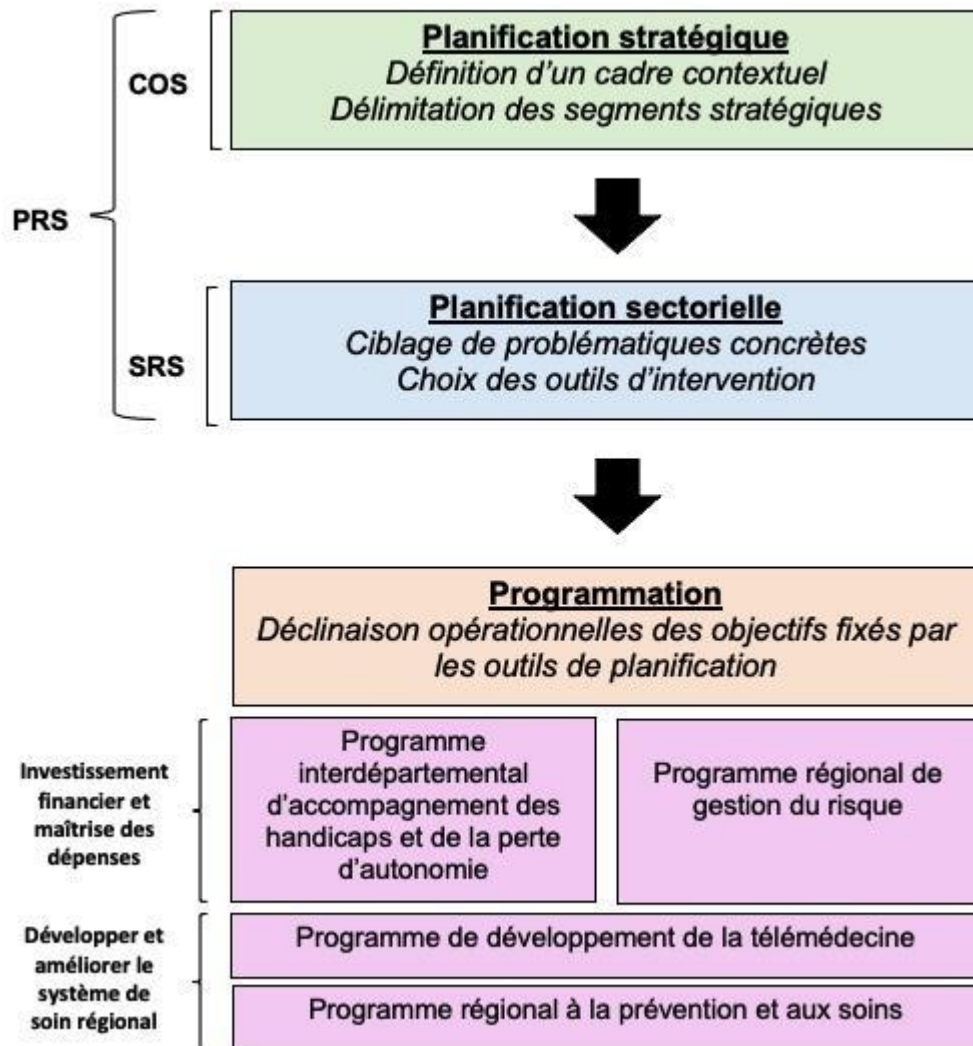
PRS

COS

**Planification stratégique**
*Définition d'un cadre contextuel*
*Délimitation des segments stratégiques*

SRS

**Planification sectorielle**
*Ciblage de problématiques concrètes*
*Choix des outils d'intervention*

**Programmation**
*Déclinaison opérationnelles des objectifs fixés par les outils de planification*

Investissement financier et maîtrise des dépenses

Programme interdépartemental d'accompagnement des handicaps et de la perte d'autonomie

Programme régional de gestion du risque

Développer et améliorer le système de soin régional

Programme de développement de la télémédecine

Programme régional à la prévention et aux soins